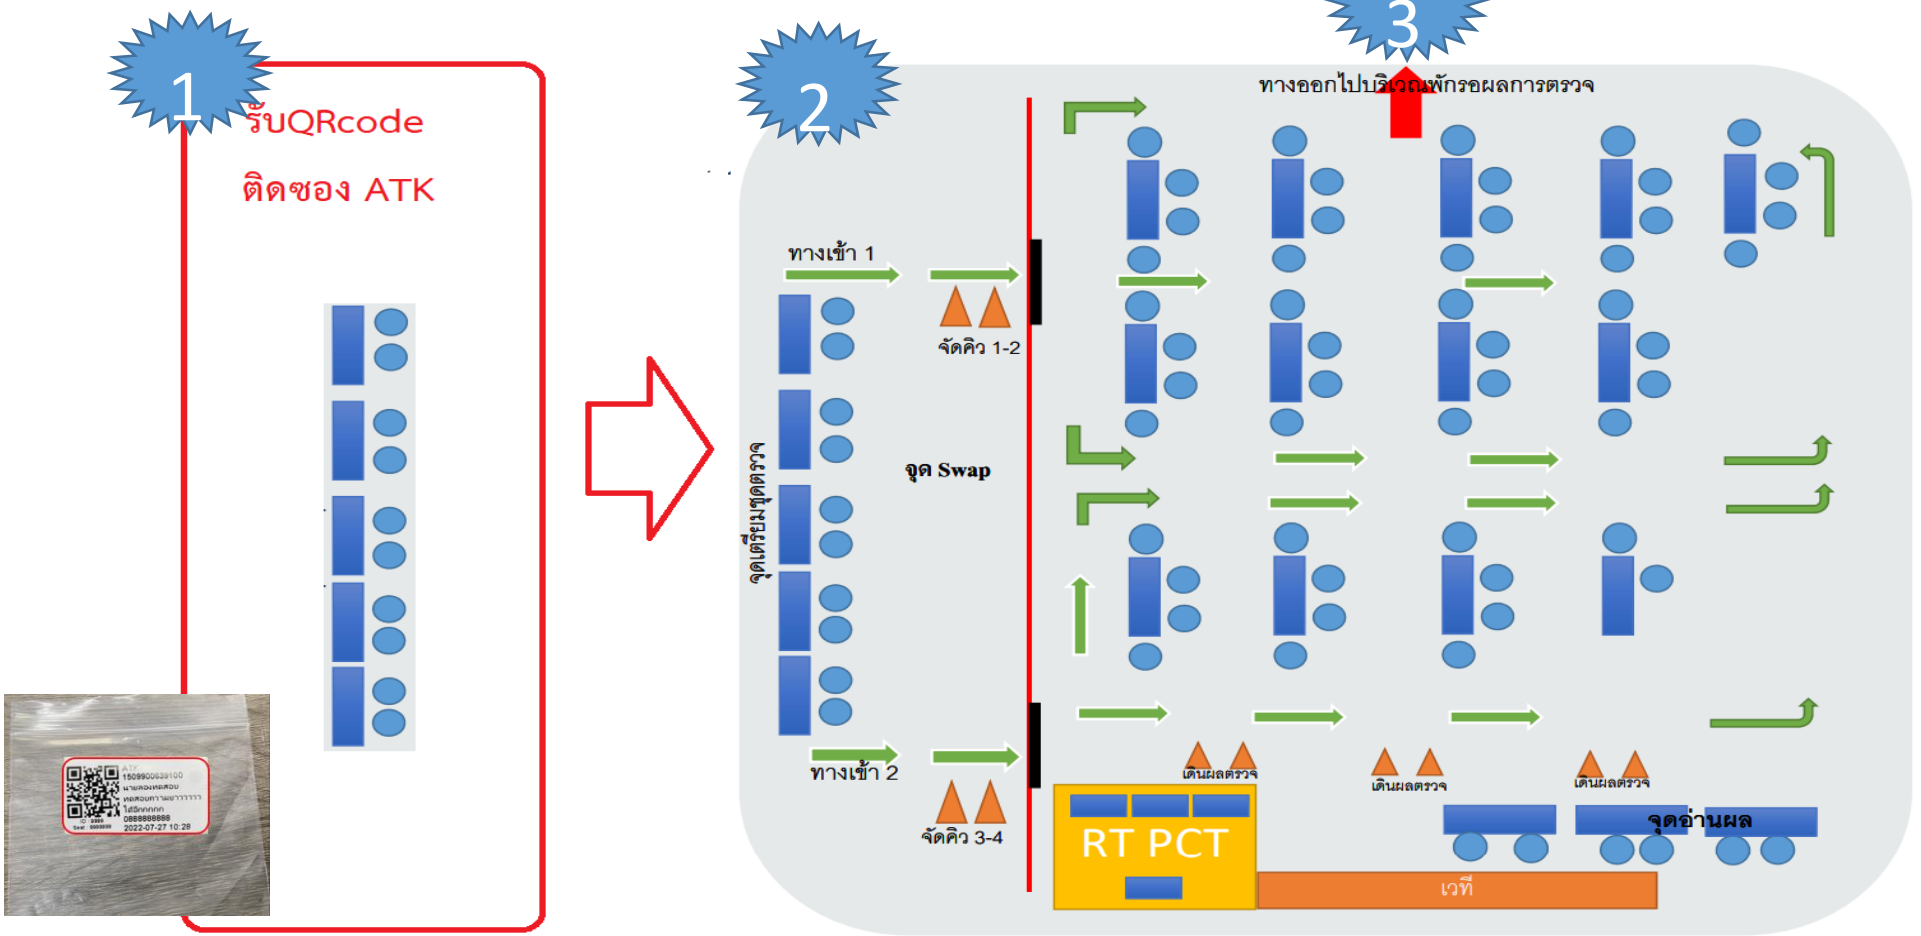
1

รับQRcode

ติดซอง ATK

1509900639100
นายลองทดสอบ
ทดสอบการพยาาาาา
ไม่มีกกกกก
0888888888
2022-07-27 10:28

2

3

ทางออกไปบริเวณพักรอผลการตรวจ

ทางเข้า 1

จัดคิว 1-2

จุดเตรียมชุดตรวจ

จุด Swap

ทางเข้า 2

จัดคิว 3-4

เดินผลตรวจ

เดินผลตรวจ

เดินผลตรวจ

RT PCT

จุดอ่านผล

เวที